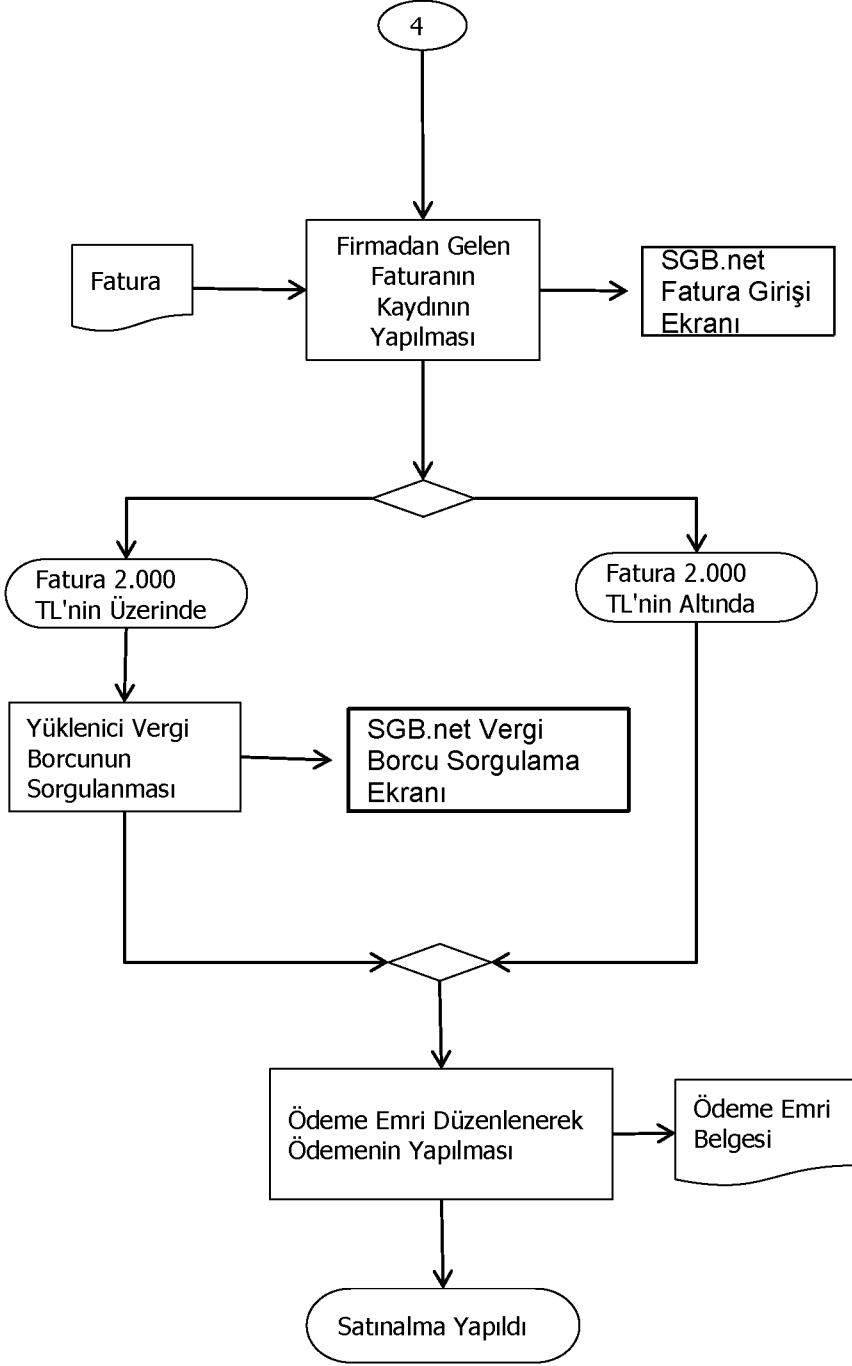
4

Fatura

Firmadan Gelen Faturanın Kaydının Yapılması

SGB.net Fatura Girişi Ekranı

Fatura 2.000 TL'nin Üzerinde

Fatura 2.000 TL'nin Altında

Yüklenici Vergi Borcunun Sorgulanması

SGB.net Vergi Borcu Sorgulama Ekranı

Ödeme Emri Düzenlenerek Ödemenin Yapılması

Ödeme Emri Belgesi

Satınalma Yapıldı